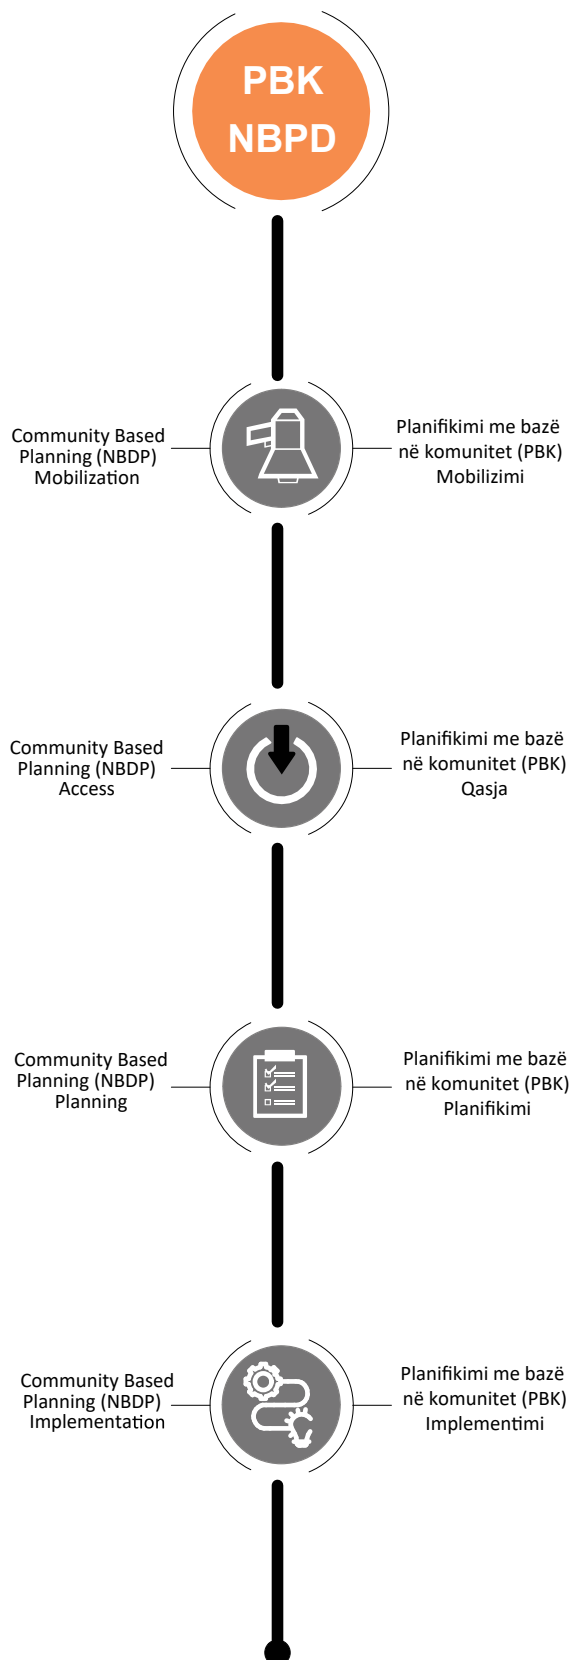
PBK
NBPD

Community Based Planning (NBDP) Mobilization

Planifikimi me bazë në komunitet (PBK) Mobilizimi

Community Based Planning (NBDP) Access

Planifikimi me bazë në komunitet (PBK) Qasja

Community Based Planning (NBDP) Planning

Planifikimi me bazë në komunitet (PBK) Planifikimi

Community Based Planning (NBDP) Implementation

Planifikimi me bazë në komunitet (PBK) Implementimi